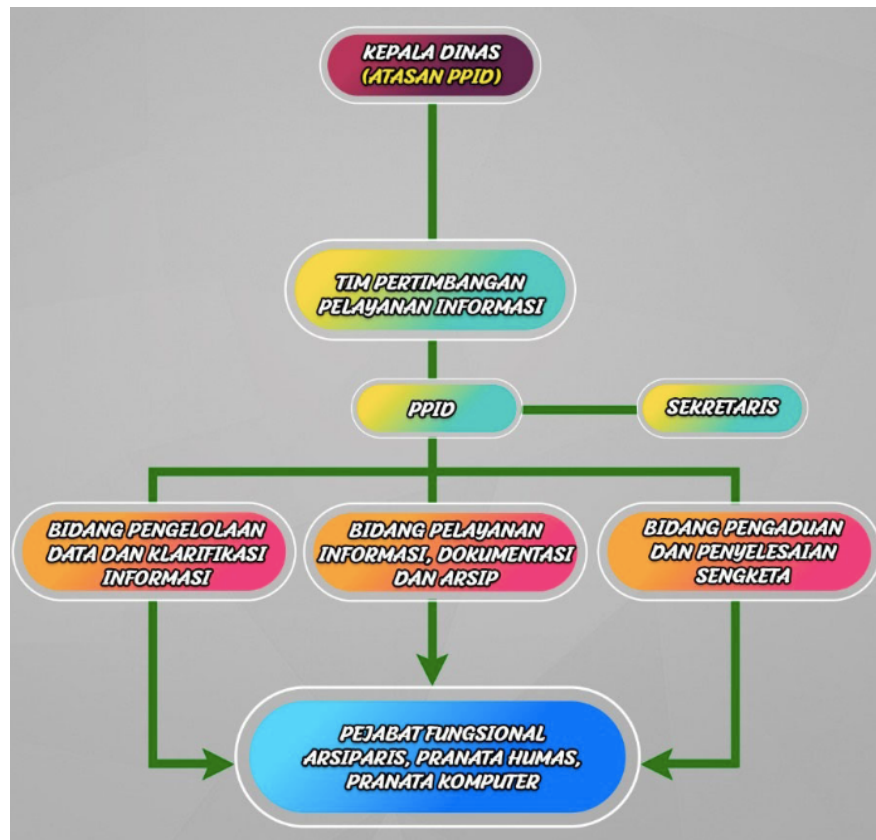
KEPALA DINAS
(ATASAN PPID)

TIM PERTIMBANGAN PELAYANAN INFORMASI

PPID

SEKRETARIS

BIDANG PENGELOLAAN DATA DAN KLARIFIKASI INFORMASI

BIDANG PELAYANAN INFORMASI, DOKUMENTASI DAN ARSIP

BIDANG PENGADUAN DAN PENYELESAIAN SENGKETA

PEJABAT FUNGSIONAL ARSIPARIS, PRANATA HUMAS, PRANATA KOMPUTER